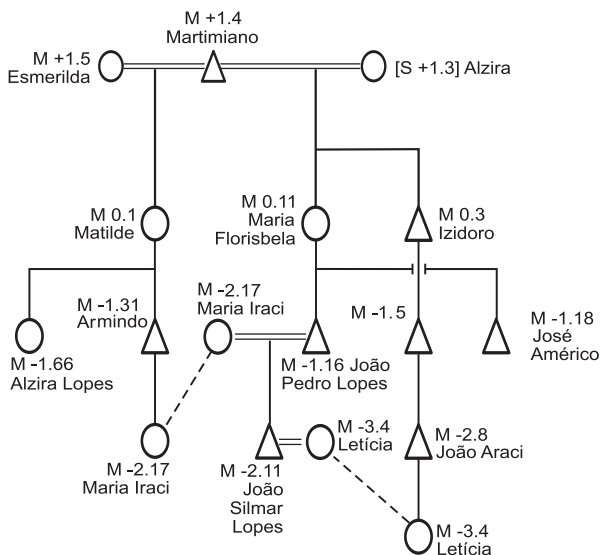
M +1.4
Martimiano

M +1.5
Esmerilda

[S +1.3] Alzira

M 0.1
Matilde

M 0.11
Maria
Florisbela

M 0.3
Izidoro

M -1.31
Armindo

M -2.17
Maria Iraci

M -1.5

M -1.18
José
Américo

M -1.66
Alzira Lopes

M -1.16 João
Pedro Lopes

M -3.4
Letícia

M -2.8
João Araci

M -2.17
Maria Iraci

M -2.11
João
Silmar
Lopes

M -3.4
Letícia